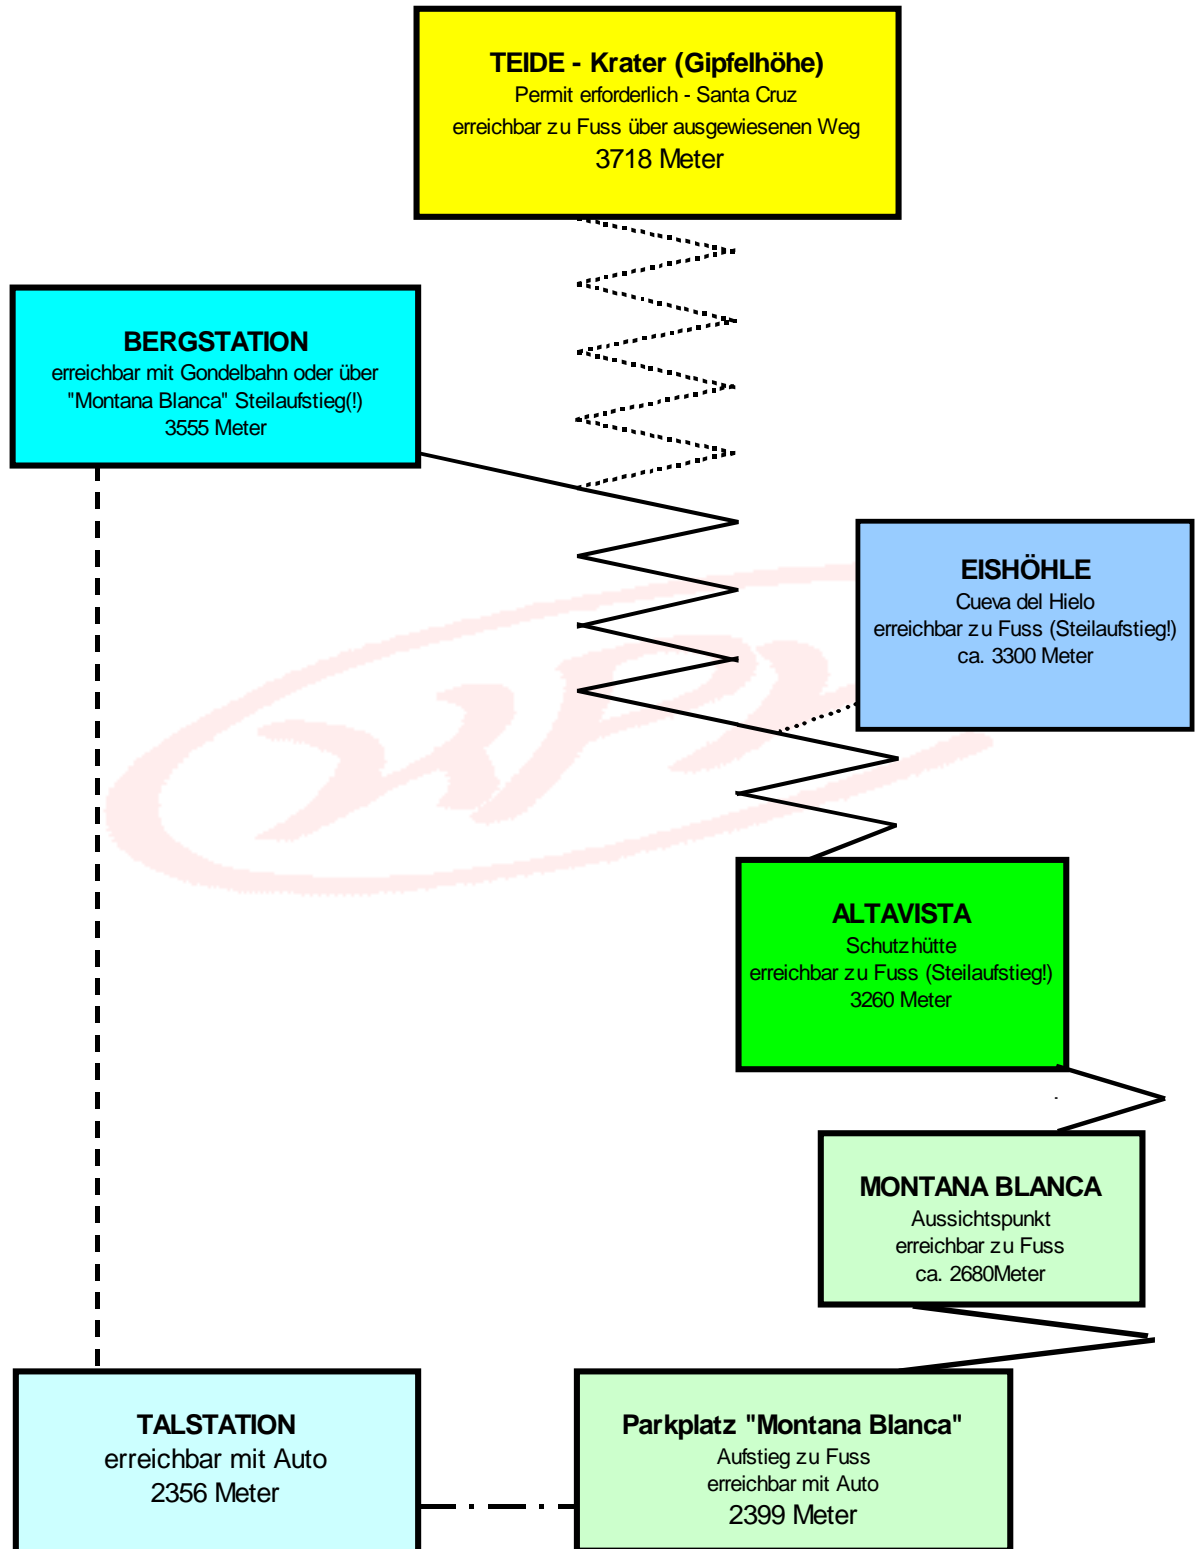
TEIDE - Krater (Gipfelhöhe)
Permit erforderlich - Santa Cruz
erreichbar zu Fuss über ausgewiesenen Weg
3718 Meter

BERGSTATION
erreichbar mit Gondelbahn oder über "Montana Blanca" Steilaufstieg(!)
3555 Meter

EISHÖHLE
Cueva del Hielo
erreichbar zu Fuss (Steilaufstieg!)
ca. 3300 Meter

ALTAVISTA
Schutzhütte
erreichbar zu Fuss (Steilaufstieg!)
3260 Meter

MONTANA BLANCA
Aussichtspunkt
erreichbar zu Fuss
ca. 2680Meter

TALSTATION
erreichbar mit Auto
2356 Meter

Parkplatz "Montana Blanca"
Aufstieg zu Fuss
erreichbar mit Auto
2399 Meter